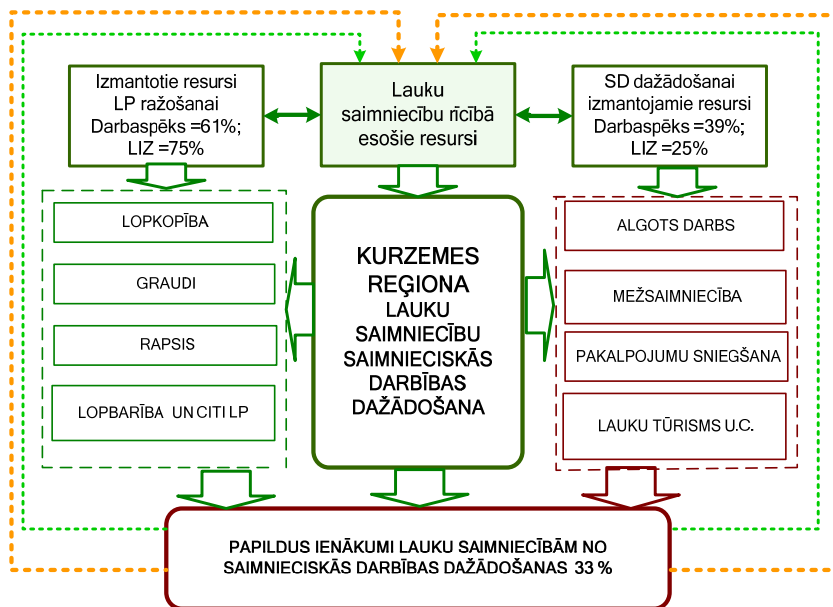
Izmantotie resursi LP ražošanai Darbaspēks =61%; LIZ =75%

Lauku saimniecību rīcībā esošie resursi

SD dažādošanai izmantojamie resursi Darbaspēks =39%; LIZ =25%

LOPKOPĪBA

GRAUDI

RAPSIS

LOPBARĪBA UN CITI LP

KURZEMES REĢIONA LAUKU SAIMNIECĪBU SAIMNIECISKĀS DARBĪBAS DAŽĀDOŠANA

ALGOTS DARBS

MEŽSAIMNIECĪBA

PAKALPOJUMU SNIEGŠANA

LAUKU TŪRISMS U.C.

PAPILDUS IENĀKUMI LAUKU SAIMNIECĪBĀM NO SAIMNIECISKĀS DARBĪBAS DAŽĀDOŠANAS 33 %